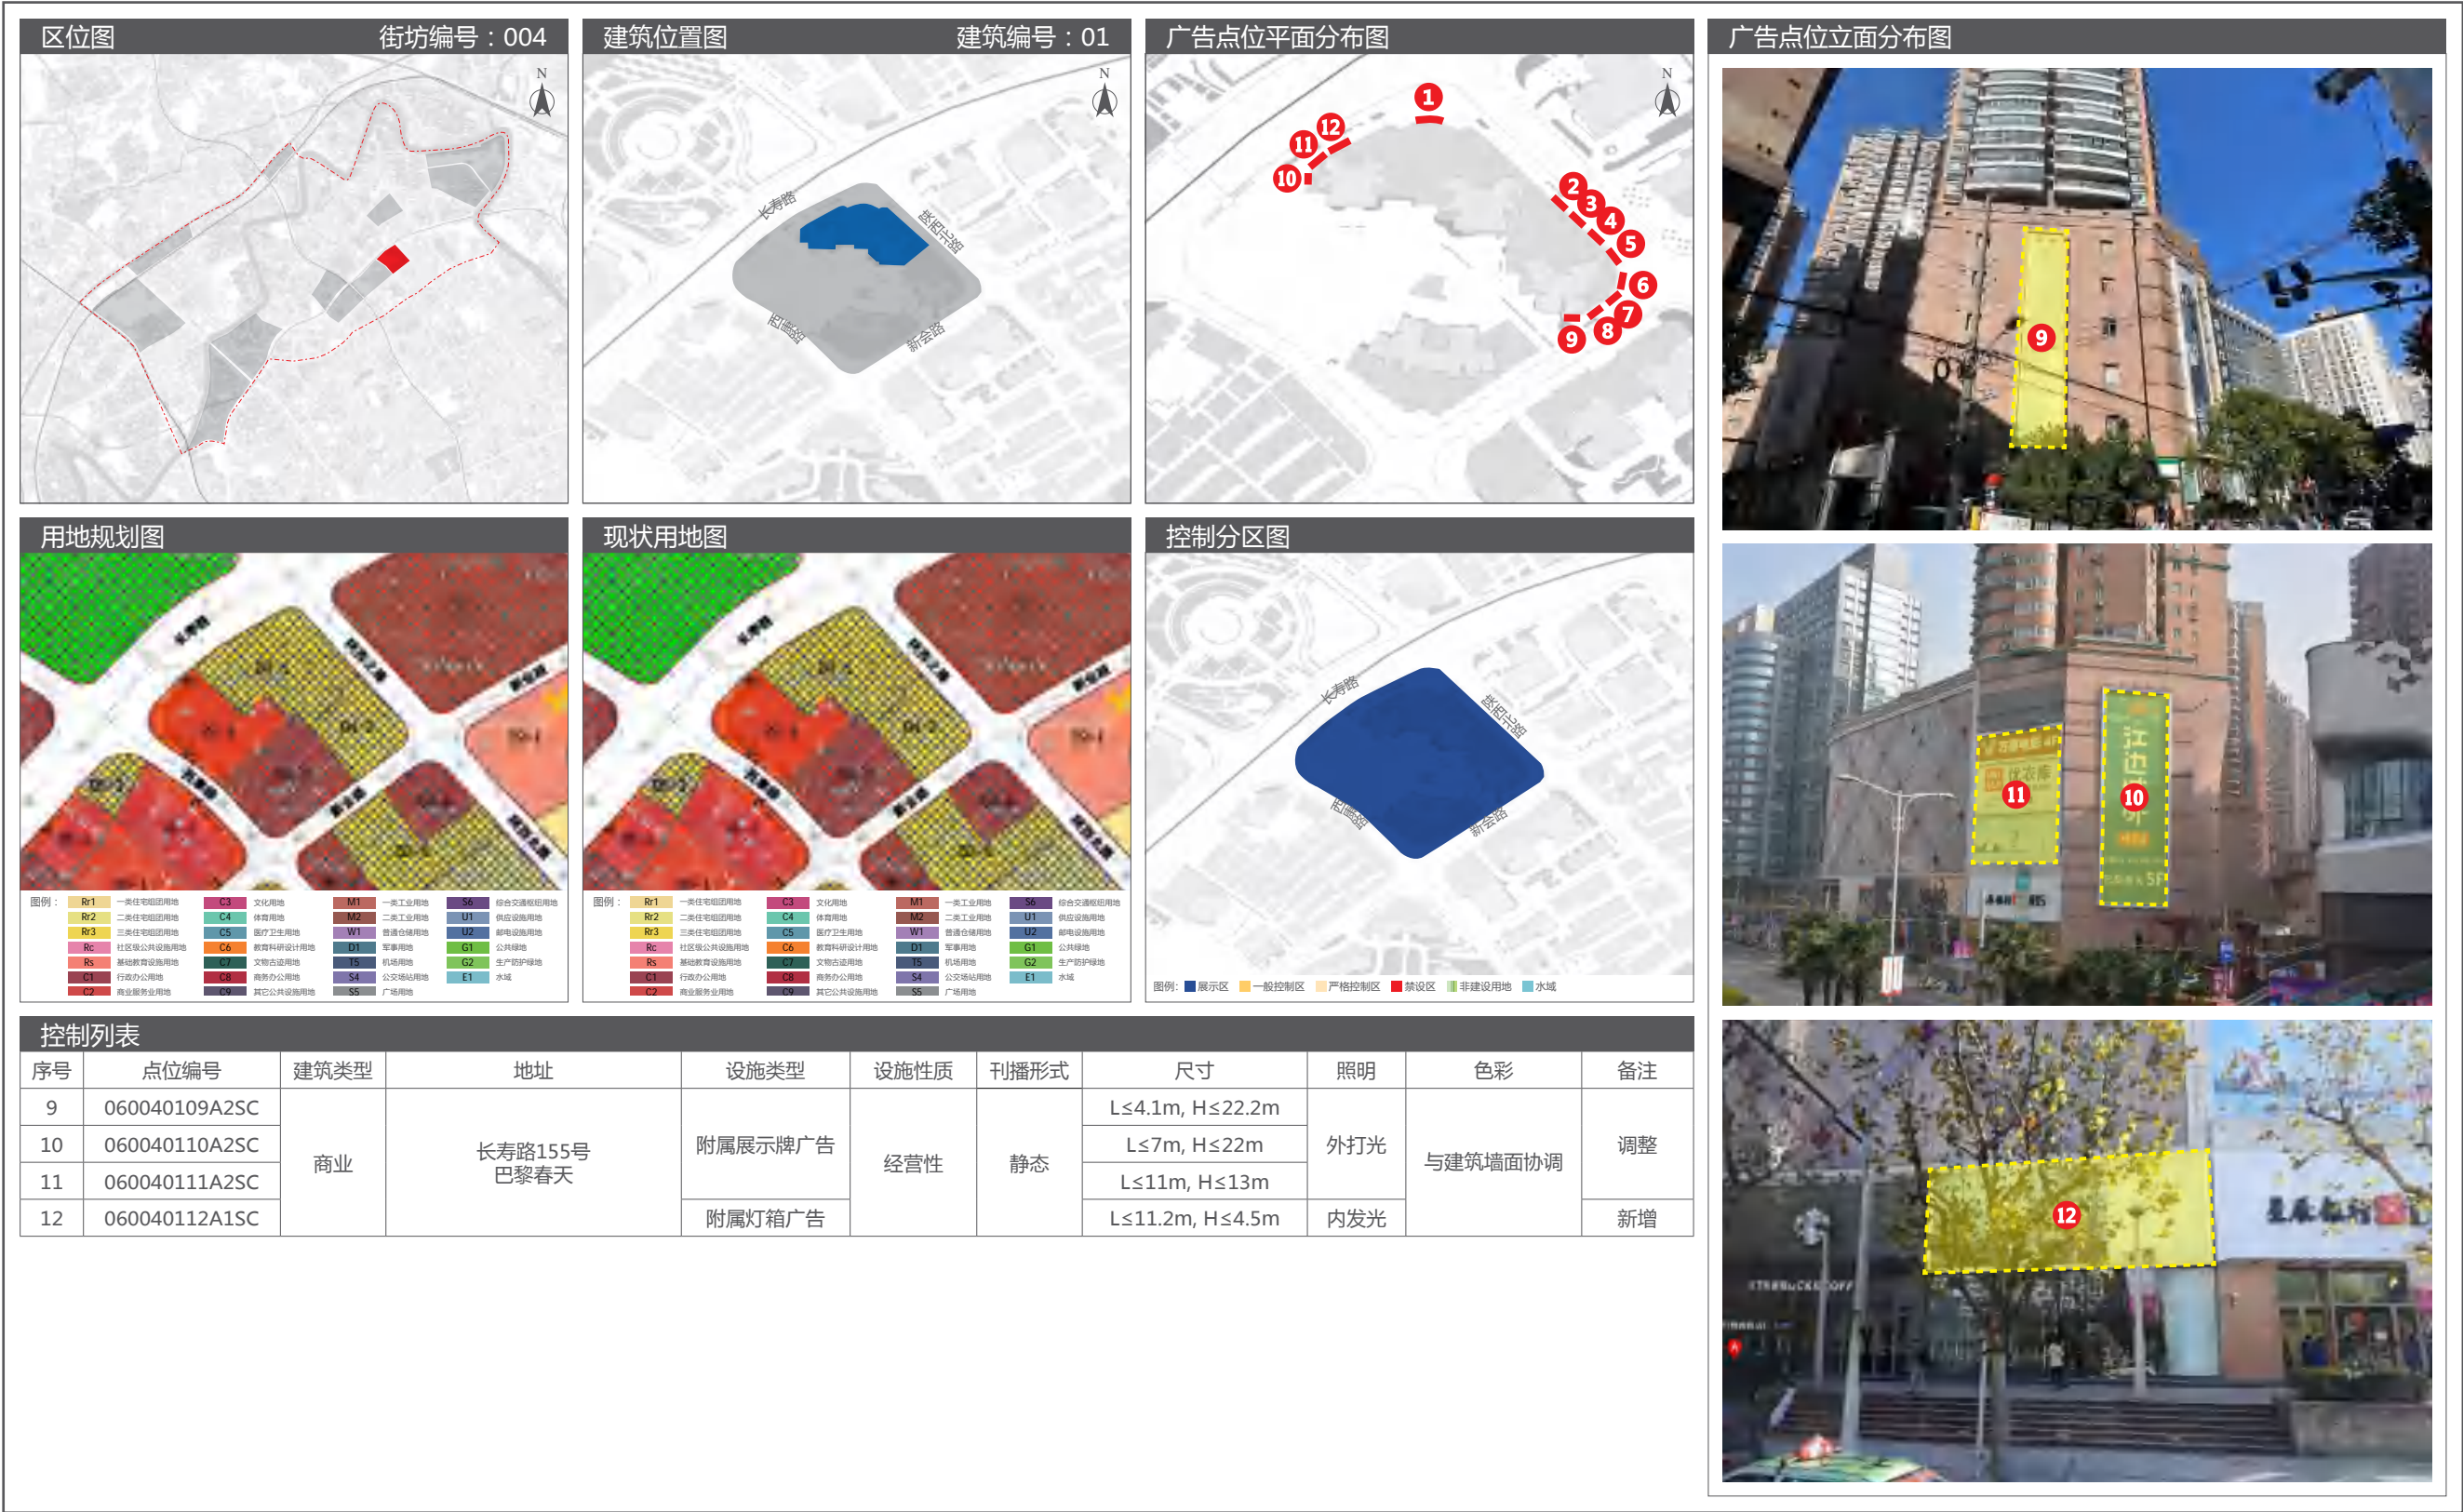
区位图 街坊编号：004

N

建筑位置图 建筑编号：01

N

长寿路
胶州路
昌化路
新会路

广告点位平面分布图

N

1 2 3 4 5 6 7 8 9 10 11 12

广告点位立面分布图

9

10 11

12

用地规划图

长寿路
胶州路
新会路

图例：
Rr1 一类住宅组团用地 C3 文化用地 M1 一类工业用地 S6 综合交通枢纽用地
Rr2 二类住宅组团用地 C4 体育用地 M2 二类工业用地 U1 供应设施用地
Rr3 三类住宅组团用地 C5 医疗卫生用地 W1 普通仓储用地 U2 邮电设施用地
Rc 社区级公共设施用地 C6 教育科研设计用地 D1 军事用地 G1 公共绿地
Rs 基础教育设施用地 C7 文物古迹用地 T5 机场用地 G2 生产防护绿地
C1 行政办公用地 C8 商务办公用地 S4 公交场站用地 E1 水域
C2 商业服务业用地 C9 其它公共设施用地 S5 广场用地

现状用地图

长寿路
胶州路
新会路

图例：
Rr1 一类住宅组团用地 C3 文化用地 M1 一类工业用地 S6 综合交通枢纽用地
Rr2 二类住宅组团用地 C4 体育用地 M2 二类工业用地 U1 供应设施用地
Rr3 三类住宅组团用地 C5 医疗卫生用地 W1 普通仓储用地 U2 邮电设施用地
Rc 社区级公共设施用地 C6 教育科研设计用地 D1 军事用地 G1 公共绿地
Rs 基础教育设施用地 C7 文物古迹用地 T5 机场用地 G2 生产防护绿地
C1 行政办公用地 C8 商务办公用地 S4 公交场站用地 E1 水域
C2 商业服务业用地 C9 其它公共设施用地 S5 广场用地

控制分区图

长寿路
胶州路
昌化路
新会路

图例：展示区 一般控制区 严格控制区 禁设区 非建设用地 水域

控制列表

| 序号 | 点位编号 | 建筑类型 | 地址 | 设施类型 | 设施性质 | 刊播形式 | 尺寸 | 照明 | 色彩 | 备注 |
|---|---|---|---|---|---|---|---|---|---|---|
| 9 | 060040109A2SC | 商业 | 长寿路155号 巴黎春天 | 附属展示牌广告 | 经营性 | 静态 | L≤4.1m, H≤22.2m | 外打光 | 与建筑墙面协调 | 调整 |
| 10 | 060040110A2SC | | | | | | L≤7m, H≤22m | | | |
| 11 | 060040111A2SC | | | | | | L≤11m, H≤13m | | | |
| 12 | 060040112A1SC | | | 附属灯箱广告 | | | L≤11.2m, H≤4.5m | 内发光 | | 新增 |